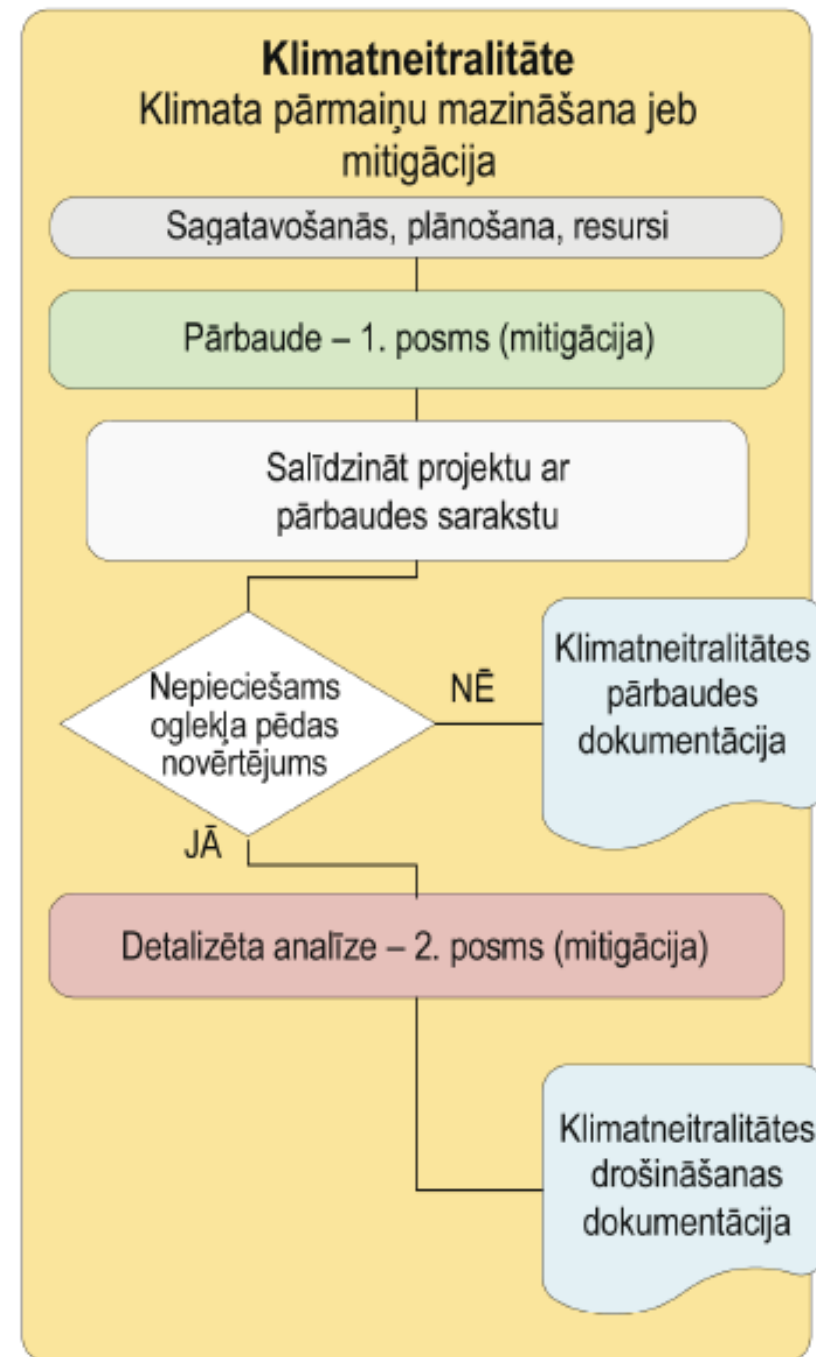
Klimatneitralitāte
Klimata pārmaiņu mazināšana jeb mitigācija

Sagatavošanās, plānošana, resursi

Pārbaude – 1. posms (mitigācija)

Salīdzināt projektu ar pārbaudes sarakstu

Nepieciešams oglekļa pēdas novērtējums

NĒ

Klimatneitralitātes pārbaudes dokumentācija

JĀ

Detalizēta analīze – 2. posms (mitigācija)

Klimatneitralitātes drošināšanas dokumentācija